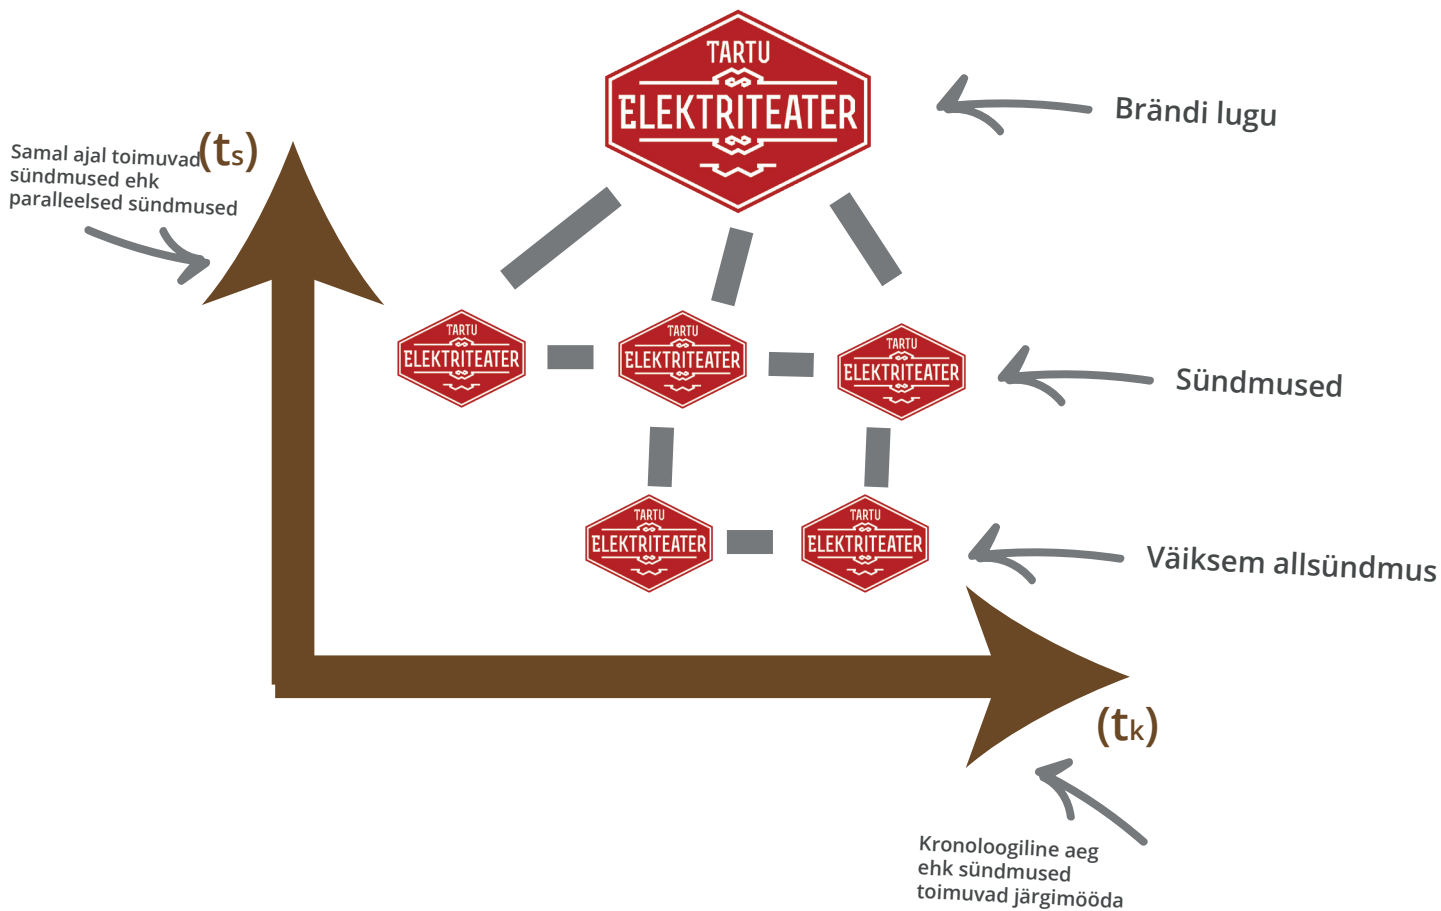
TARTU
ELEKTRITEATER

Brändi lugu

Samal ajal toimuvad sündmused ehk paralleelsed sündmused

($t_s$)

TARTU
ELEKTRITEATER

TARTU
ELEKTRITEATER

TARTU
ELEKTRITEATER

Sündmused

TARTU
ELEKTRITEATER

TARTU
ELEKTRITEATER

Väiksem allsündmus

($t_k$)

Kronoloogiline aeg ehk sündmused toimuvad järgimööda